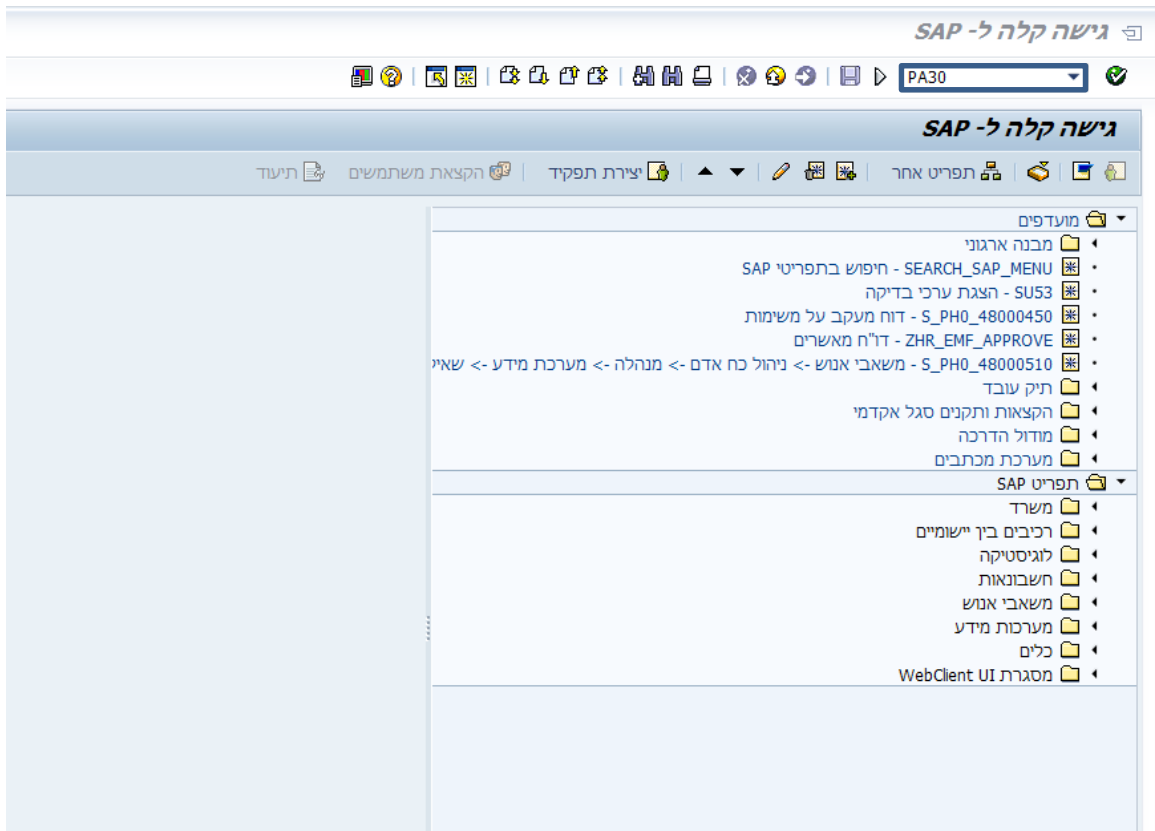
גישה קלה ל- SAP

PA30

גישה קלה ל- SAP

תפריט אחר | יצירת תפקיד | הקצאת משתמשים | תיעוד

מועדפים
מבנה ארגוני
SEARCH_SAP_MENU - חיפוש בתפריטי SAP
SU53 - הצגת ערכי בדיקה
S_PH0_48000450 - דוח מעקב על משימות
ZHR_EMF_APPROVE - דו"ח מאשרים
S_PH0_48000510 - משאבי אנוש -> ניהול כח אדם -> מנהלה -> מערכת מידע -> שאי
תיק עובד
הקצאות ותקנים סגל אקדמי
מודול הדרכה
מערכת מכתבים
תפריט SAP
משרד
רכיבים בין יישומיים
לוגיסטיקה
חשבונאות
משאבי אנוש
מערכות מידע
כלים
מסגרת WebClient UI